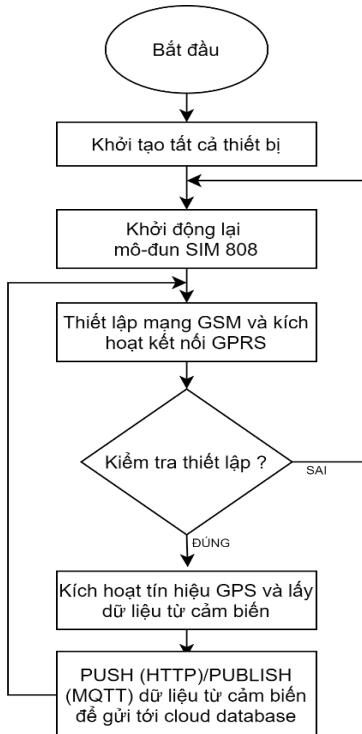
Bắt đầu

Khởi tạo tất cả thiết bị

Khởi động lại mô-đun SIM 808

Thiết lập mạng GSM và kích hoạt kết nối GPRS

Kiểm tra thiết lập ?

SAI

ĐÚNG

Kích hoạt tín hiệu GPS và lấy dữ liệu từ cảm biến

PUSH (HTTP)/PUBLISH (MQTT) dữ liệu từ cảm biến để gửi tới cloud database